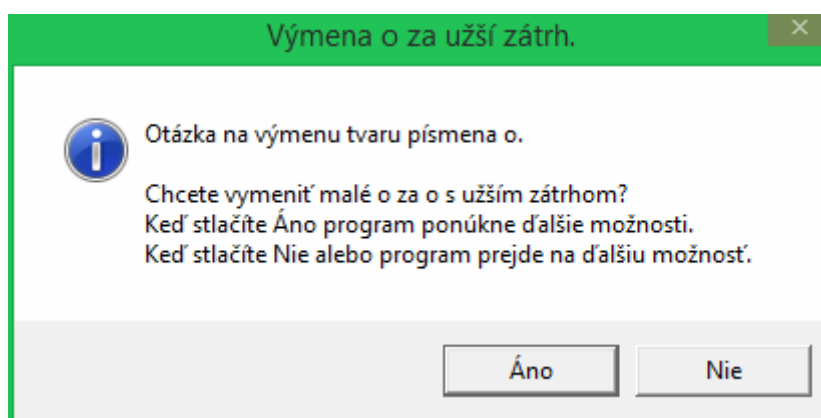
Výmena o za užší zátrh.

Otázka na výmenu tvaru písmena o.

Chcete vymeniť malé o za o s užším zátrhom?
Keď stlačíte Áno program ponúkne ďalšie možnosti.
Keď stlačíte Nie alebo program prejde na ďalšiu možnosť.

Áno

Nie